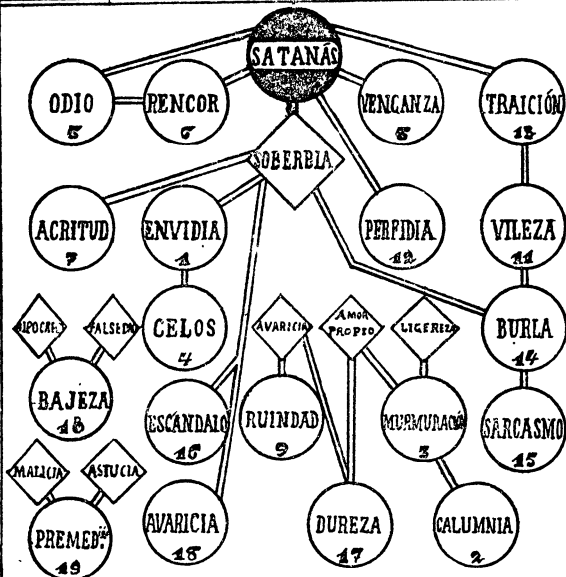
SATANÁS

ODIO
5

RENCOR
6

VENGANZA
8

TRAICIÓN
13

SOBERBIA

ACRITUD
7

ENVIDIA
1

PERFIDIA
12

VILEZA
11

HIPOCRES.

FALSEDAD

CELOS
4

AVARICIA

AMOR PROPIO

LIGEREZA

BURLA
14

BAJEZA
10

ESCÁNDALO
16

RUINDAD
9

MURMURACIÓN
3

SARCASMO
15

MALICIA

ASTUCIA

PREMEDIT.
19

AVARICIA
18

DUREZA
17

CALUMNIA
2